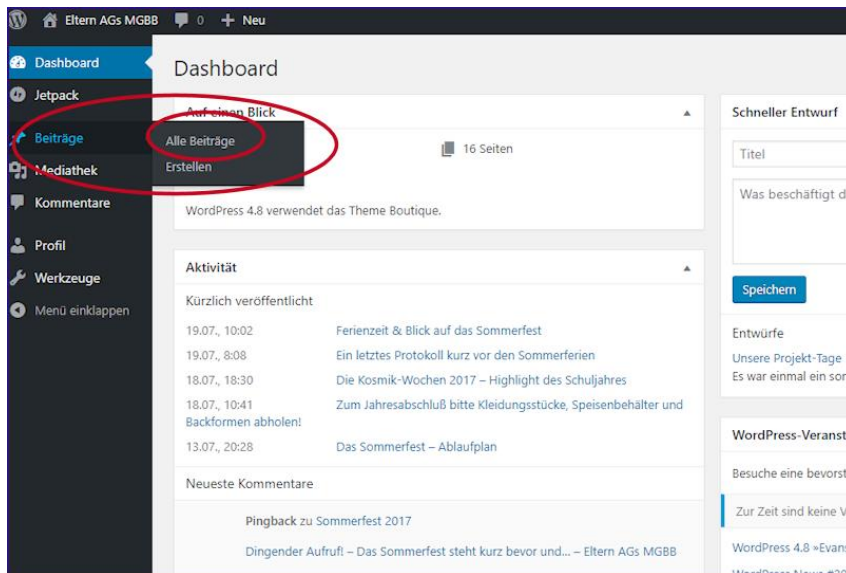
Eltern AGs MGBB 0 + Neu

Dashboard
Jetpack
Beiträge
Mediathek
Kommentare
Profil
Werkzeuge
Menü einklappen

Alle Beiträge
Erstellen

Dashboard

Auf einen Blick

16 Seiten

WordPress 4.8 verwendet das Theme Boutique.

Aktivität

Kürzlich veröffentlicht

19.07., 10:02 Ferienzeit & Blick auf das Sommerfest
19.07., 8:08 Ein letztes Protokoll kurz vor den Sommerferien
18.07., 18:30 Die Kosmik-Wochen 2017 – Highlight des Schuljahres
18.07., 10:41 Zum Jahresabschluß bitte Kleidungsstücke, Speisenbehälter und Backformen abholen!
13.07., 20:28 Das Sommerfest – Ablaufplan

Neueste Kommentare

Pingback zu Sommerfest 2017

Dingender Aufruf! – Das Sommerfest steht kurz bevor und... – Eltern AGs MGBB

Schneller Entwurf

Titel

Was beschäftigt d

Speichern

Entwürfe

Unsere Projekt-Tage
Es war einmal ein sor

WordPress-Veranst

Besuche eine bevorst

Zur Zeit sind keine V

WordPress 4.8 »Evans

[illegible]